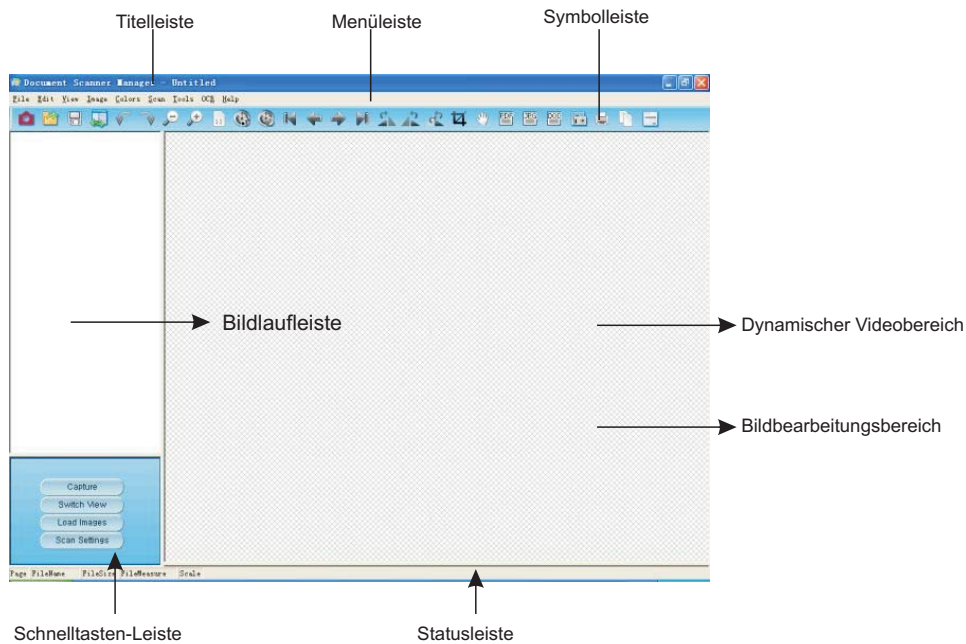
Titelleiste

Menüleiste

Symbolleiste

Document Scanner Manager - Untitled

File Edit View Image Colors Scan Tools OCR Help

Bildlaufleiste

Dynamischer Videobereich

Bildbearbeitungsbereich

Capture

Switch View

Load Images

Scan Settings

Page FileName FileSize FileMeasure Scale

Schnelltasten-Leiste

Statusleiste